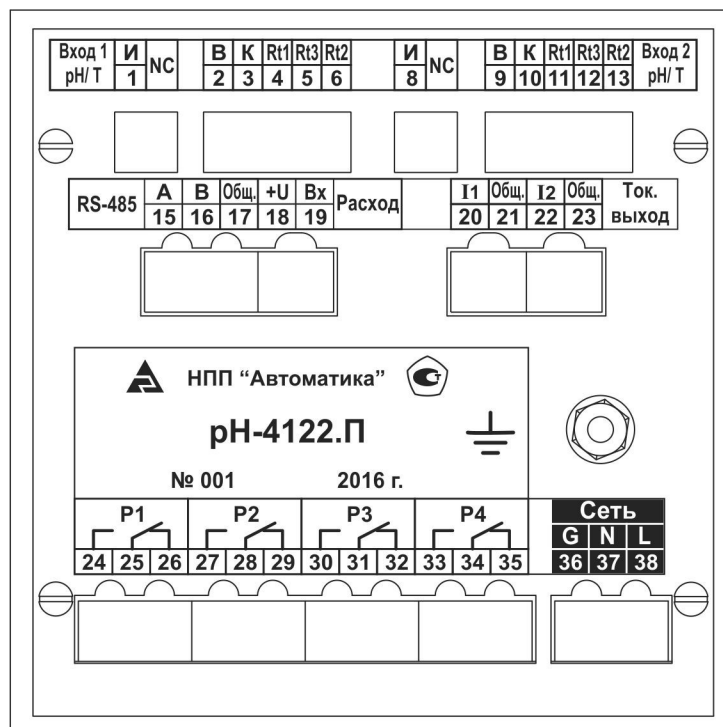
Вход 1 pH/ T

| И | NC | В | К | Rt1 | Rt3 | Rt2 |
|---|---|---|---|---|---|---|
| 1 | | 2 | 3 | 4 | 5 | 6 |

| И | NC | В | К | Rt1 | Rt3 | Rt2 |
|---|---|---|---|---|---|---|
| 8 | | 9 | 10 | 11 | 12 | 13 |

Вход 2 pH/ T

RS-485

| A | B | Общ. | +U | Вх |
|---|---|---|---|---|
| 15 | 16 | 17 | 18 | 19 |

Расход

| I1 | Общ. | I2 | Общ. |
|---|---|---|---|
| 20 | 21 | 22 | 23 |

Ток. выход

НПП "Автоматика"

pH-4122.П

№ 001

2016 г.

| P1 | | | P2 | | | P3 | | | P4 | | |
|---|---|---|---|---|---|---|---|---|---|---|---|
| 24 | 25 | 26 | 27 | 28 | 29 | 30 | 31 | 32 | 33 | 34 | 35 |

Сеть

| G | N | L |
|---|---|---|
| 36 | 37 | 38 |